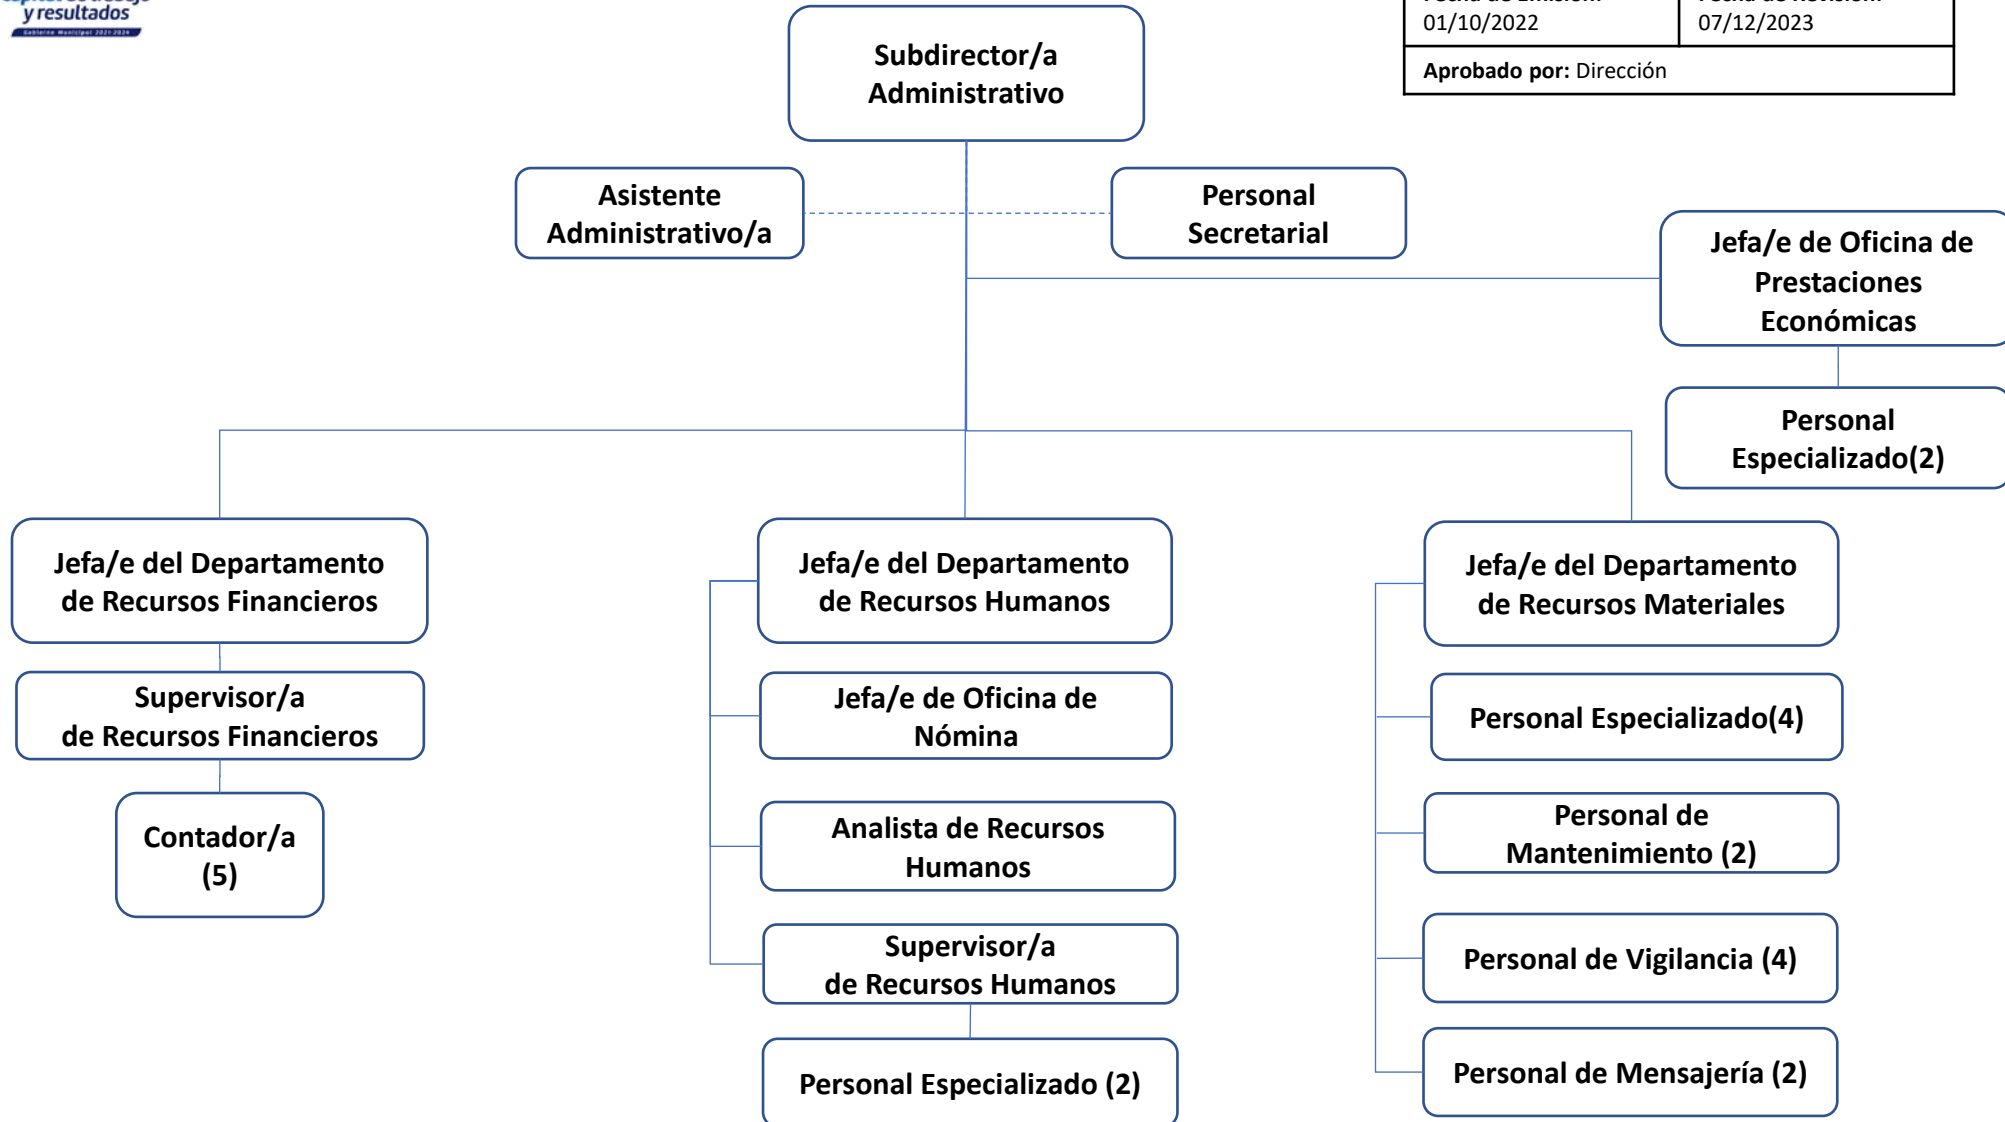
y resultados

| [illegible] | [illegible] |
|---|---|
| 01/10/2022 | 07/12/2023 |
| **Aprobado por:** Dirección | |

Subdirector/a Administrativo

Asistente Administrativo/a

Personal Secretarial

Jefa/e de Oficina de Prestaciones Económicas

Personal Especializado(2)

Jefa/e del Departamento de Recursos Financieros

Supervisor/a de Recursos Financieros

Contador/a (5)

Jefa/e del Departamento de Recursos Humanos

Jefa/e de Oficina de Nómina

Analista de Recursos Humanos

Supervisor/a de Recursos Humanos

Personal Especializado (2)

Jefa/e del Departamento de Recursos Materiales

Personal Especializado(4)

Personal de Mantenimiento (2)

Personal de Vigilancia (4)

Personal de Mensajería (2)